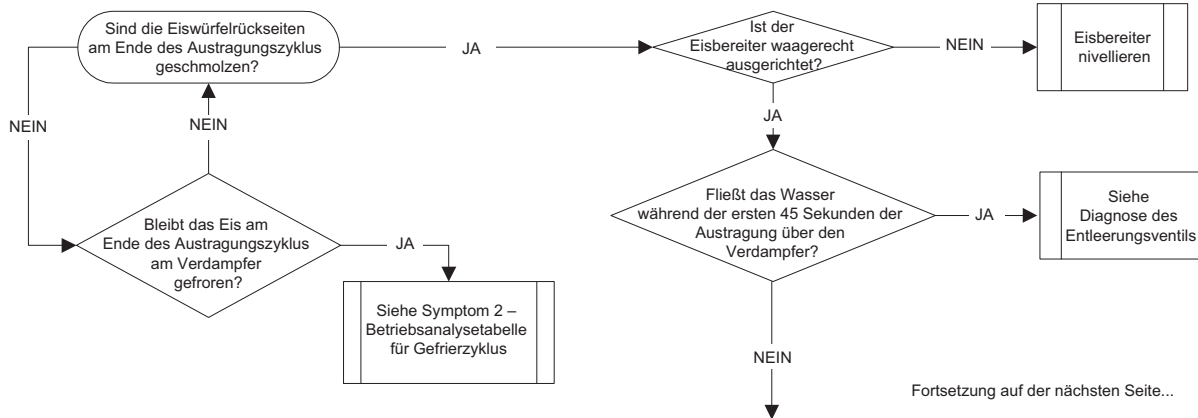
Sind die Eiswürfelrückseiten am Ende des Austragungszyklus geschmolzen?

JA

Ist der Eisbereiter waagerecht ausgerichtet?

NEIN

Eisbereiter nivellieren

NEIN

NEIN

JA

Bleibt das Eis am Ende des Austragungszyklus am Verdampfer gefroren?

JA

Siehe Symptom 2 – Betriebsanalysetabelle für Gefrierzyklus

Fließt das Wasser während der ersten 45 Sekunden der Austragung über den Verdampfer?

JA

Siehe Diagnose des Entleerungsventils

NEIN

Fortsetzung auf der nächsten Seite...